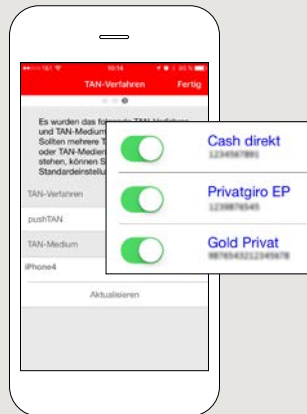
10:14

TAN-Verfahren

Fertig

Es wurden das folgende TAN-Verfahren und TAN-Medium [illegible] Sollten mehrere T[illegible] oder TAN-Medien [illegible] stehen, können S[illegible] Standardeinstell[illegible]

TAN-Verfahren

pushTAN

TAN-Medium

iPhone4

Aktualisieren

Cash direkt
1234567891

Privatgiro EP
1239876545

Gold Privat
987654321234567